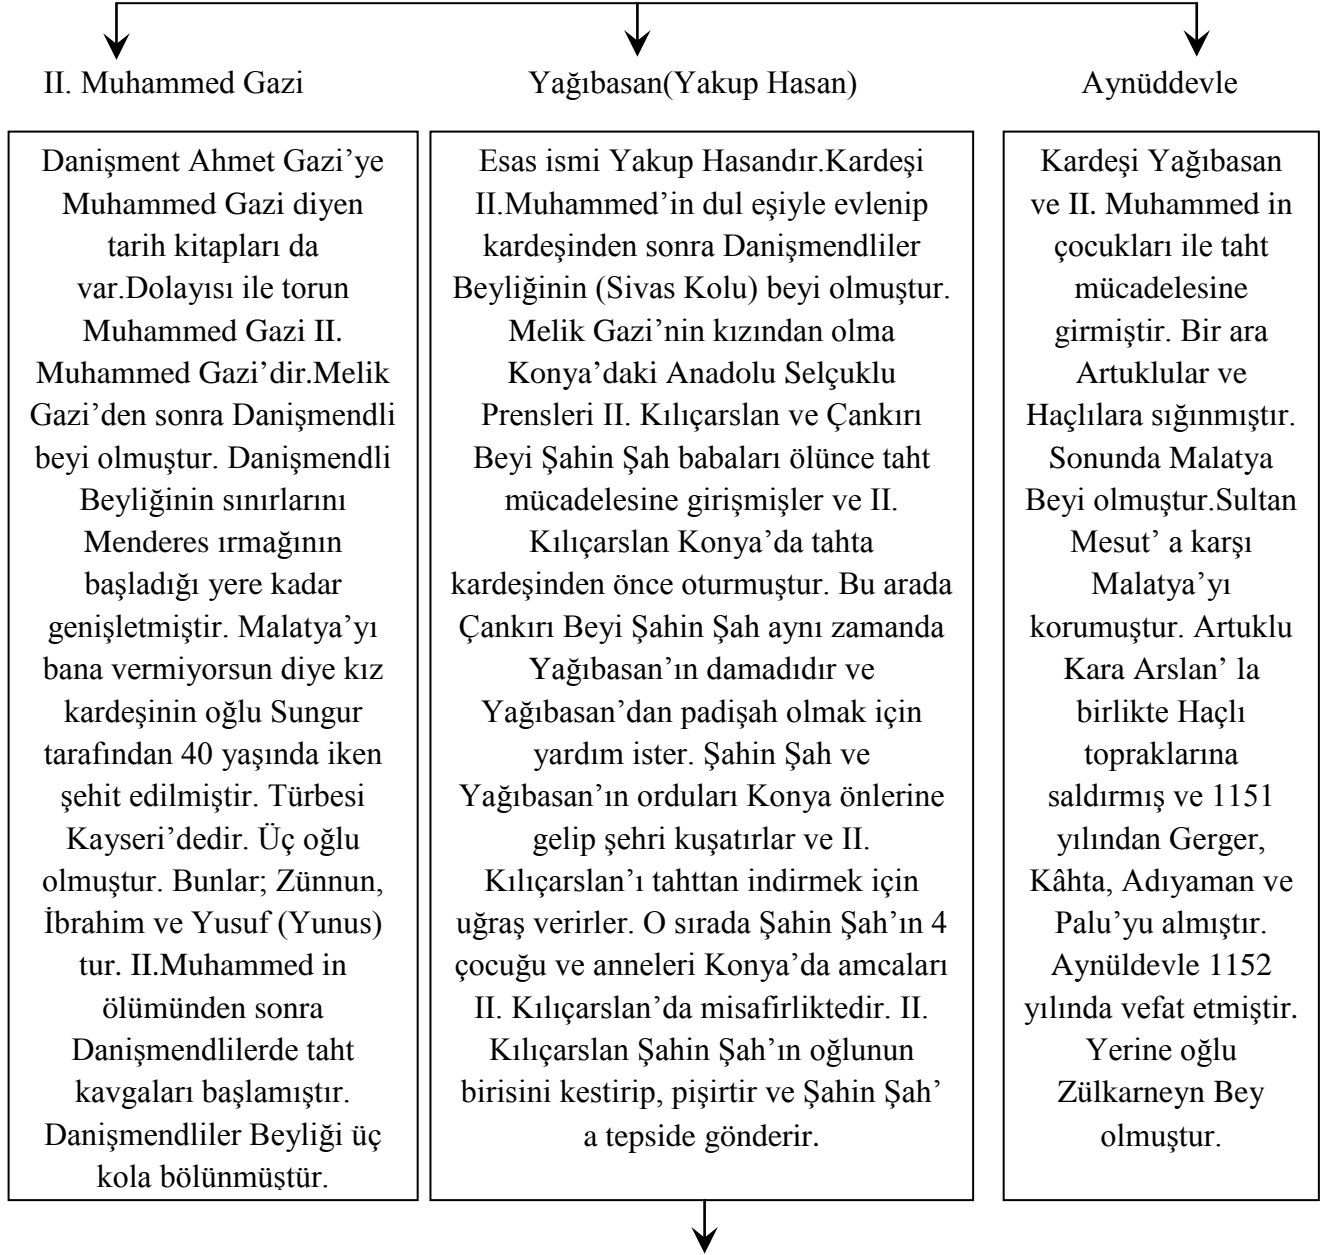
II. Muhammed Gazi

Danişment Ahmet Gazi'ye Muhammed Gazi diyen tarih kitapları da var.Dolayısı ile torun Muhammed Gazi II. Muhammed Gazi'dir.Melik Gazi'den sonra Danişmendli beyi olmuştur. Danişmendli Beyliğinin sınırlarını Menderes ırmağının başladığı yere kadar genişletmiştir. Malatya'yı bana vermiyorsun diye kız kardeşinin oğlu Sungur tarafından 40 yaşında iken şehit edilmiştir. Türbesi Kayseri'dedir. Üç oğlu olmuştur. Bunlar; Zünnun, İbrahim ve Yusuf (Yunus) tur. II.Muhammed in ölümünden sonra Danişmendlilerde taht kavgaları başlamıştır. Danişmendliler Beyliği üç kola bölünmüştür.

Yağıbasan(Yakup Hasan)

Esas ismi Yakup Hasandır.Kardeşi II.Muhammed'in dul eşiyle evlenip kardeşinden sonra Danişmendliler Beyliğinin (Sivas Kolu) beyi olmuştur. Melik Gazi'nin kızından olma Konya'daki Anadolu Selçuklu Prensleri II. Kılıçarslan ve Çankırı Beyi Şahin Şah babaları ölünce taht mücadelesine girişmişler ve II. Kılıçarslan Konya'da tahta kardeşinden önce oturmuştur. Bu arada Çankırı Beyi Şahin Şah aynı zamanda Yağıbasan'ın damadıdır ve Yağıbasan'dan padişah olmak için yardım ister. Şahin Şah ve Yağıbasan'ın orduları Konya önlerine gelip şehri kuşatırlar ve II. Kılıçarslan'ı tahttan indirmek için uğraş verirler. O sırada Şahin Şah'ın 4 çocuğu ve anneleri Konya'da amcaları II. Kılıçarslan'da misafirliktedir. II. Kılıçarslan Şahin Şah'ın oğlunun birisini kestirip, pişirtir ve Şahin Şah' a tepside gönderir.

Aynüddevle

Kardeşi Yağıbasan ve II. Muhammed in çocukları ile taht mücadelesine girmiştir. Bir ara Artuklular ve Haçlılara sığınmıştır. Sonunda Malatya Beyi olmuştur.Sultan Mesut' a karşı Malatya'yı korumuştur. Artuklu Kara Arslan' la birlikte Haçlı topraklarına saldırmış ve 1151 yılından Gerger, Kâhta, Adıyaman ve Palu'yu almıştır. Aynüldevle 1152 yılında vefat etmiştir. Yerine oğlu Zülkarneyn Bey olmuştur.